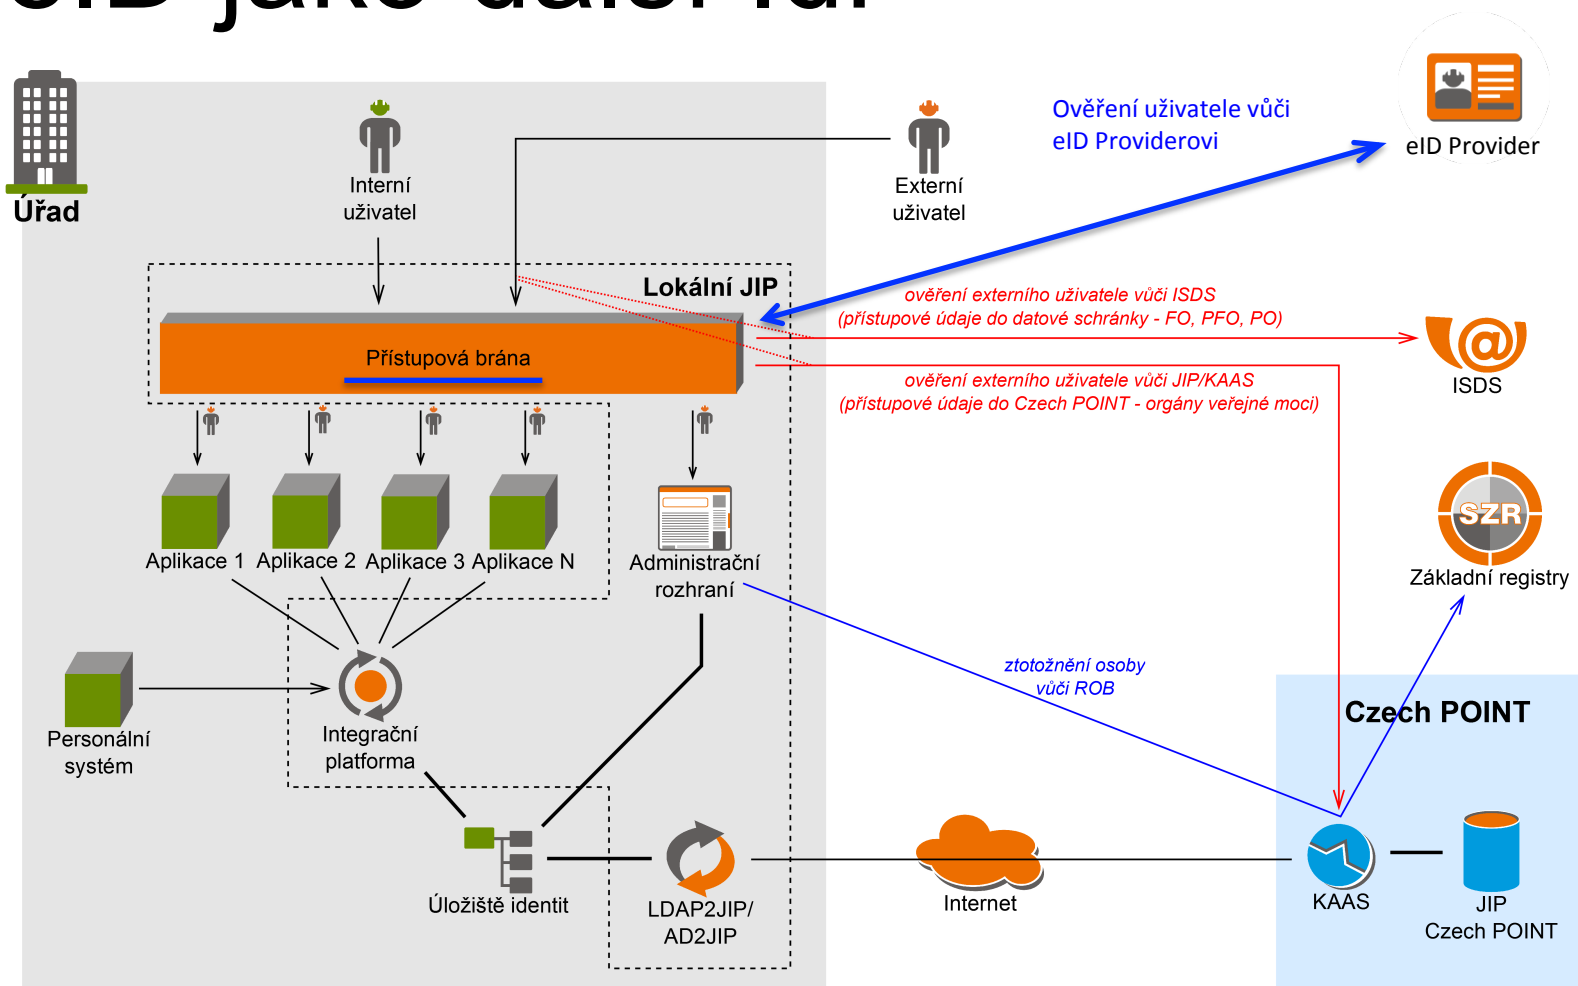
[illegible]

Úřad

Interní uživatel

Externí uživatel

Ověření uživatele vůči eID Providerovi

eID Provider

Lokální JIP

Přístupová brána

ověření externího uživatele vůči ISDS (přístupové údaje do datové schránky - FO, PFO, PO)

ISDS

ověření externího uživatele vůči JIP/KAAS (přístupové údaje do Czech POINT - orgány veřejné moci)

SZR

Základní registry

Aplikace 1

Aplikace 2

Aplikace 3

Aplikace N

Administrační rozhraní

ztotožnění osoby vůči ROB

Czech POINT

Personální systém

Integrační platforma

Úložiště identit

LDAP2JIP/ AD2JIP

Internet

KAAS

JIP Czech POINT